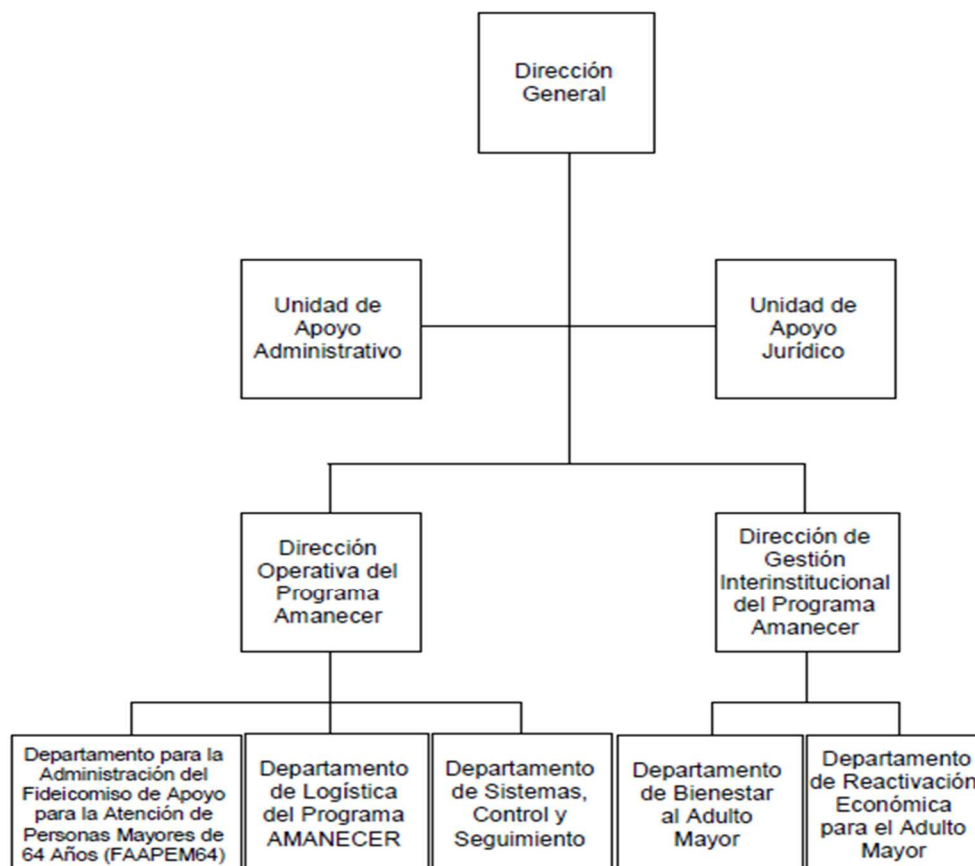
Dirección General

Unidad de Apoyo Administrativo

Unidad de Apoyo Jurídico

Dirección Operativa del Programa Amanecer

Dirección de Gestión Interinstitucional del Programa Amanecer

Departamento para la Administración del Fideicomiso de Apoyo para la Atención de Personas Mayores de 64 Años (FAAPEM64)

Departamento de Logística del Programa AMANECER

Departamento de Sistemas, Control y Seguimiento

Departamento de Bienestar al Adulto Mayor

Departamento de Reactivación Económica para el Adulto Mayor